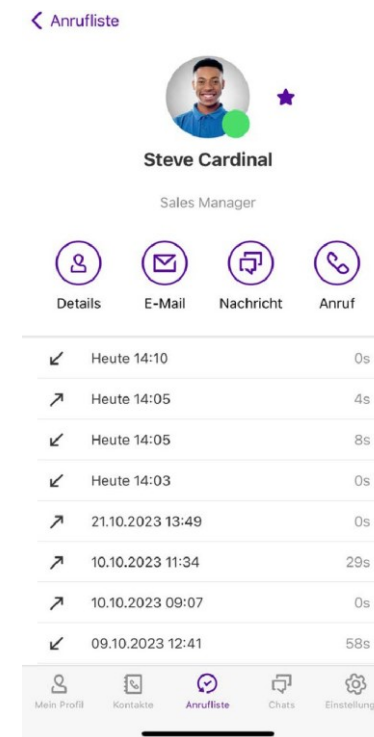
< Anrufliste

Steve Cardinal

Sales Manager

Details E-Mail Nachricht Anruf

| | | |
|---|---|---|
| ↙ | Heute 14:10 | 0s |
| ↗ | Heute 14:05 | 4s |
| ↙ | Heute 14:05 | 8s |
| ↙ | Heute 14:03 | 0s |
| ↗ | 21.10.2023 13:49 | 0s |
| ↗ | 10.10.2023 11:34 | 29s |
| ↗ | 10.10.2023 09:07 | 0s |
| ↙ | 09.10.2023 12:41 | 58s |

Mein Profil Kontakte Anrufliste Chats Einstellung